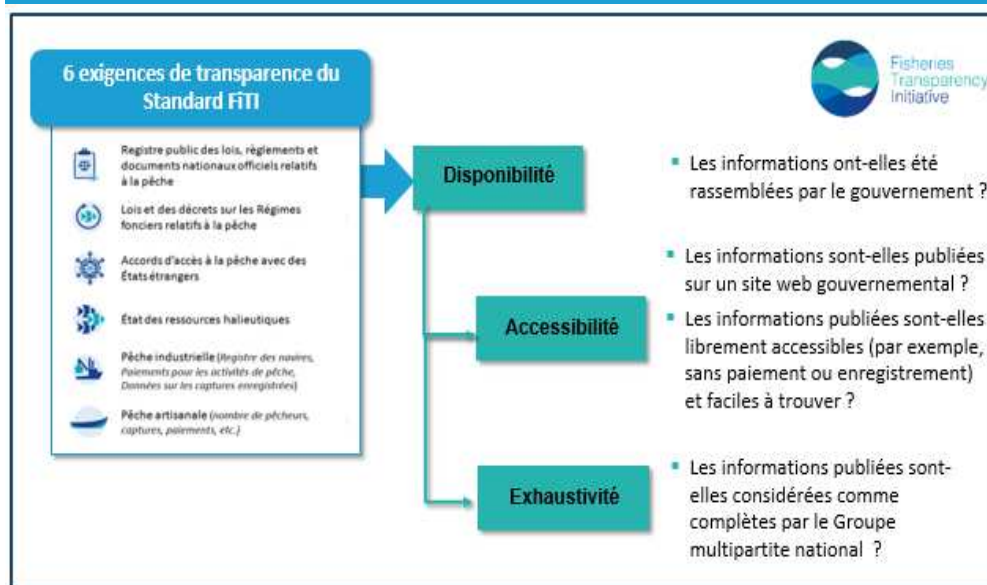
6 exigences de transparence du Standard FiTI

Registre public des lois, règlements et documents nationaux officiels relatifs à la pêche

Lois et des décrets sur les Régimes fonciers relatifs à la pêche

Accords d'accès à la pêche avec des États étrangers

État des ressources halieutiques

Pêche industrielle (Registre des navires, Paiements pour les activités de pêche, Données sur les captures enregistrées)

Pêche artisanale (nombre de pêcheurs, captures, paiements, etc.)

Fisheries Transparency Initiative

Disponibilité

Accessibilité

Exhaustivité

▪ Les informations ont-elles été rassemblées par le gouvernement ?

▪ Les informations sont-elles publiées sur un site web gouvernemental ?

▪ Les informations publiées sont-elles librement accessibles (par exemple, sans paiement ou enregistrement) et faciles à trouver ?

▪ Les informations publiées sont-elles considérées comme complètes par le Groupe multipartite national ?